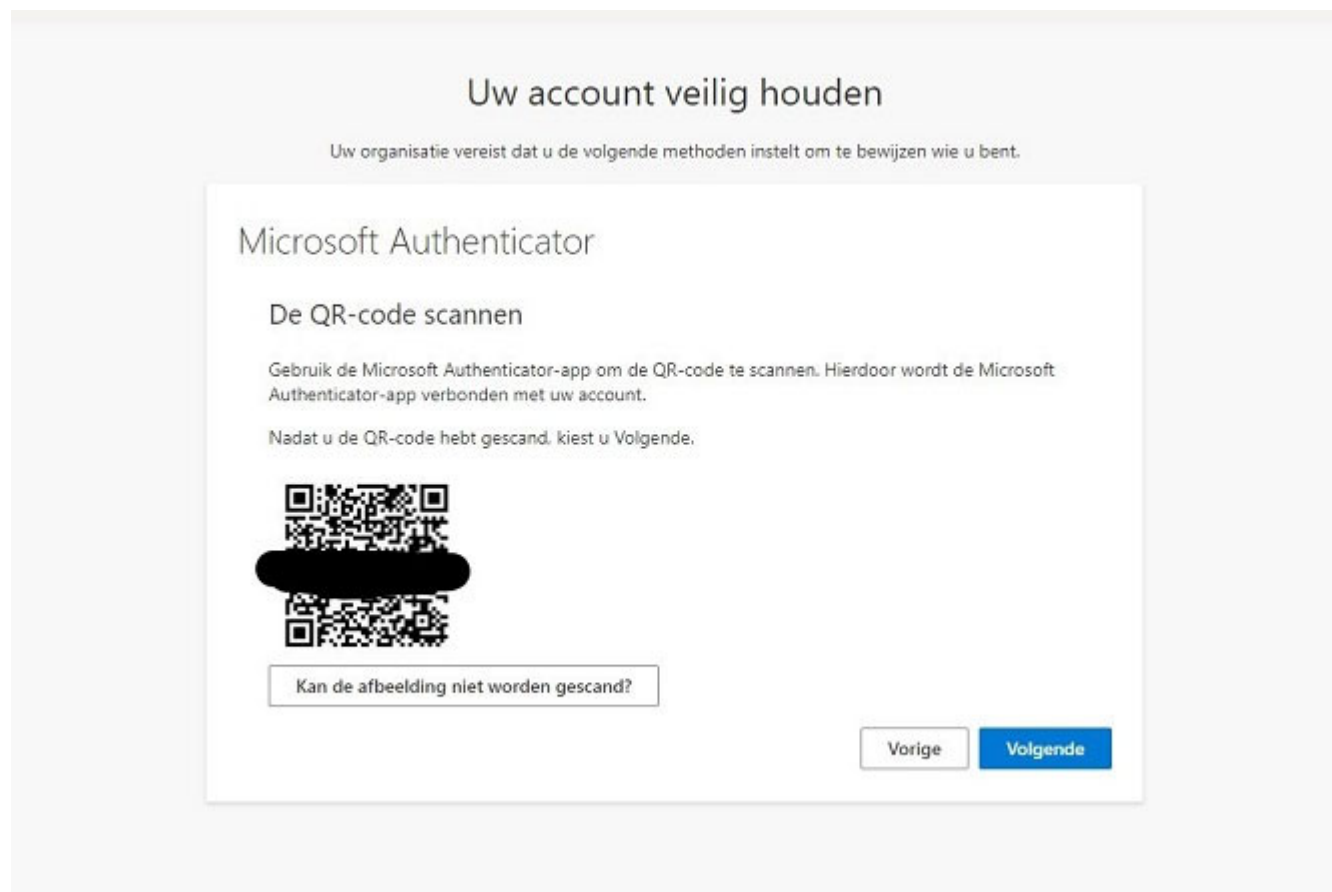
Uw account veilig houden

Uw organisatie vereist dat u de volgende methoden instelt om te bewijzen wie u bent.

Microsoft Authenticator

De QR-code scannen

Gebruik de Microsoft Authenticator-app om de QR-code te scannen. Hierdoor wordt de Microsoft Authenticator-app verbonden met uw account.

Nadat u de QR-code hebt gescand, kiest u Volgende.

Kan de afbeelding niet worden gescand?

Vorige

Volgende